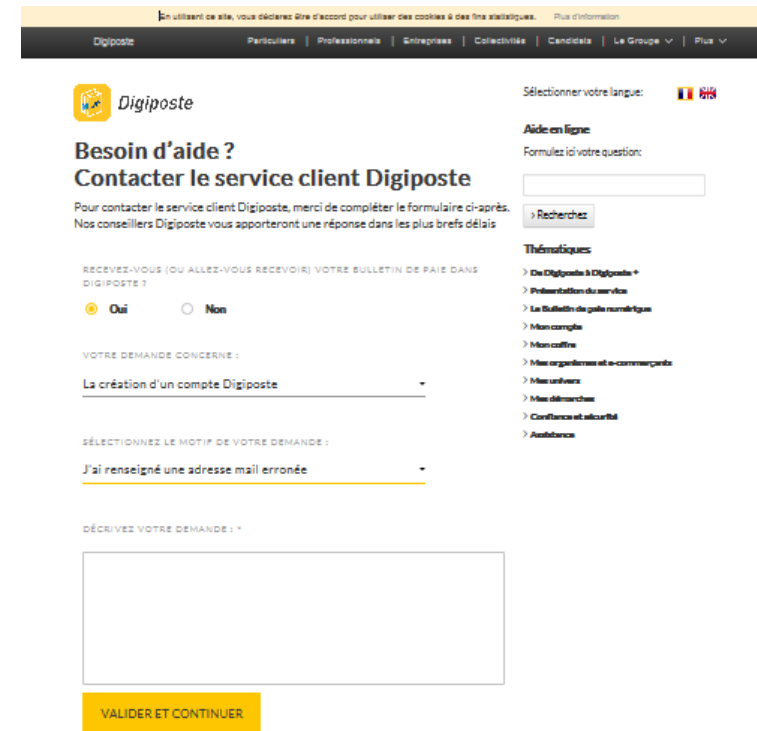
En utilisant ce site, vous déclarez être d'accord pour utiliser des cookies à des fins statistiques. Plus d'information

Digiposte Particuliers | Professionnels | Entreprises | Collectivités | Candidats | Le Groupe | Plus

Digiposte

Besoin d'aide ?
Contacter le service client Digiposte

Pour contacter le service client Digiposte, merci de compléter le formulaire ci-après. Nos conseillers Digiposte vous apporteront une réponse dans les plus brefs délais

RECEVEZ-VOUS (OU ALLEZ-VOUS RECEVOIR) VOTRE BULLETIN DE PAIE DANS DIGIPOSTE ?

Oui Non

VOTRE DEMANDE CONCERNE :

La création d'un compte Digiposte

SÉLECTIONNEZ LE MOTIF DE VOTRE DEMANDE :

J'ai renseigné une adresse mail erronée

DÉCRIVEZ VOTRE DEMANDE : *

VALIDER ET CONTINUER

Sélectionner votre langue:

Aide en ligne

Formulez ici votre question:

› Recherchez

Thématiques

› De Digiposte à Digiposte +
› Présentation du service
› Le Bulletin de paie numérique
› Mon compte
› Mon coffre
› Mes organismes et e-commerçants
› Mes univers
› Mes démarches
› Confiance et sécurité
› Assistance